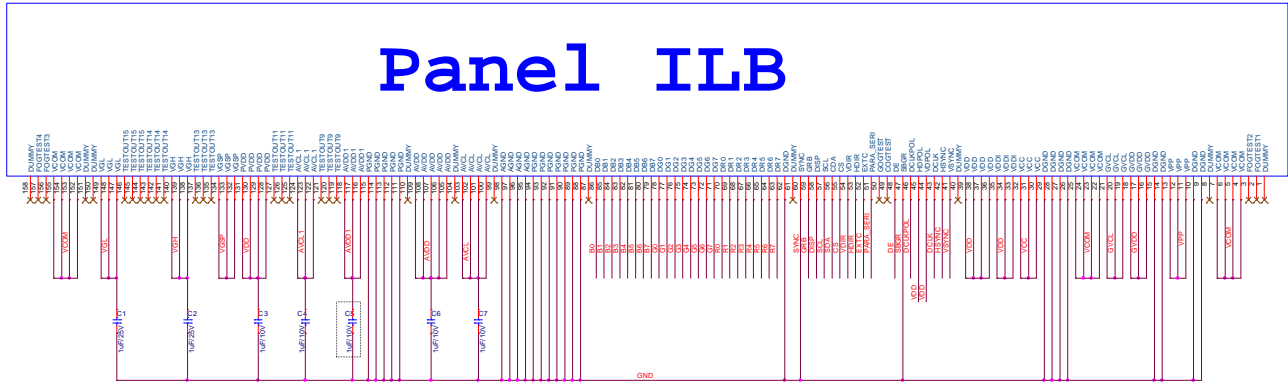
Panel ILB

DUMMY FOGTEST4 FOGTEST3 VCOM VCOM VCOM VCOM DUMMY DUMMY VGL VGL TESTOUT15 TESTOUT15 TESTOUT14 TESTOUT14 TESTOUT14 VGH VGH TESTOUT13 TESTOUT13 VGSP VGSP PVDD PVDD TESTOUT11 TESTOUT11 TESTOUT11 AVCL1 AVCL1 TESTOUT9 TESTOUT9 AVDD1 AVDD1 AVDD1 PGND PGND PGND PGND PGND DUMMY AVDD AVDD AVDD AVDD DUMMY AVCL AVCL AVCL AGND AGND AGND PGND PGND PGND PGND PGND PGND DUMMY DB0 DB1 DB2 DB3 DB4 DB5 DB6 DB7 DG0 DG1 DG2 DG3 DG4 DG5 DG6 DG7 DR0 DR1 DR2 DR3 DR4 DR5 DR6 DR7 DGND DUMMY SYNC GRB DSP SCL CDA CSA VDIR HDIR EXTC PARA_SERI COGTEST COGTEST DE SBGR HCKPOL HDPOL DCLK HSYNC VSYNC DUMMY VDD VDD VDD VDDI VDDI VDDI VCC VCC DGND DGND DGND VCOM VCOM VCOM GVCL GVCL GVDD GVDD DGND DGND VPP VPP DGND DUMMY VCOM VCOM VCOM FOGTEST2 FOGTEST1 DUMMY

158 157 156 155 154 153 152 151 150 149 148 147 146 145 144 143 142 141 140 139 138 137 136 135 134 133 132 131 130 129 128 127 126 125 124 123 122 121 120 119 118 117 116 115 114 113 112 111 110 109 108 107 106 105 104 103 102 101 100 99 98 97 96 95 94 93 92 91 90 89 88 87 86 85 84 83 82 81 80 79 78 77 76 75 74 73 72 71 70 69 68 67 66 65 64 63 62 61 60 59 58 57 56 55 54 53 52 51 50 49 48 47 46 45 44 43 42 41 40 39 38 37 36 35 34 33 32 31 30 29 28 27 26 25 24 23 22 21 20 19 18 17 16 15 14 13 12 11 10 9 8 7 6 5 4 3 2 1

VCOM VGL VGH VGSP VDD AVCL1 AVDD1 AVDD AVCL B0 B1 B2 B3 B4 B5 B6 B7 G0 G1 G2 G3 G4 G5 G6 G7 R0 R1 R2 R3 R4 R5 R6 R7 SYNC GRB DSP SCL SDA CSA VDIR HDIR EXTC PARA_SERI DE SBGR DCKPOL DCLK HSYNC VSYNC VDD VDD VDD VCC VCOM GVCL GVDD VPP VCOM

C1 1uF/25V C2 1uF/25V C3 1uF/10V C4 1uF/10V C4 1uF/10V C6 1uF/10V C7 1uF/10V

VDD VDD

GND